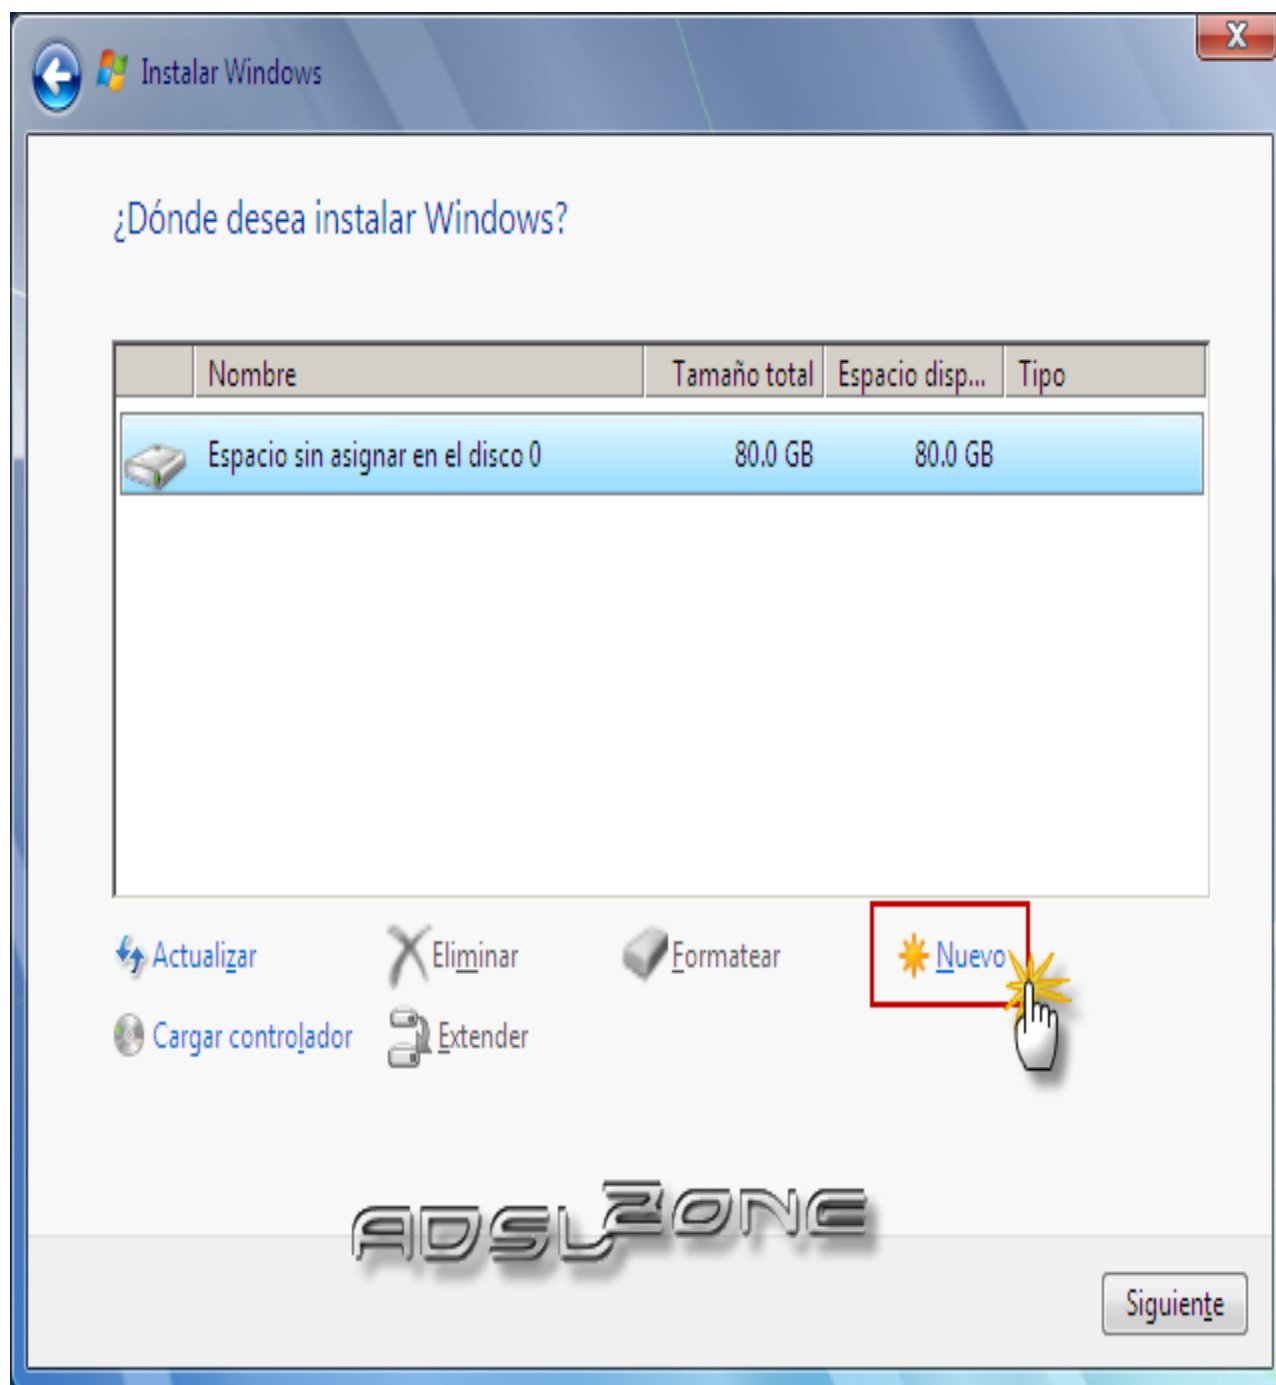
Instalar Windows

X

¿Dónde desea instalar Windows?

| | Nombre | Tamaño total | Espacio disp... | Tipo |
|---|---|---|---|---|
| | Espacio sin asignar en el disco 0 | 80.0 GB | 80.0 GB | |

Actualizar
Eliminar
Formatear
Nuevo
Cargar controlador
Extender

ADSLZONE

Siguiente